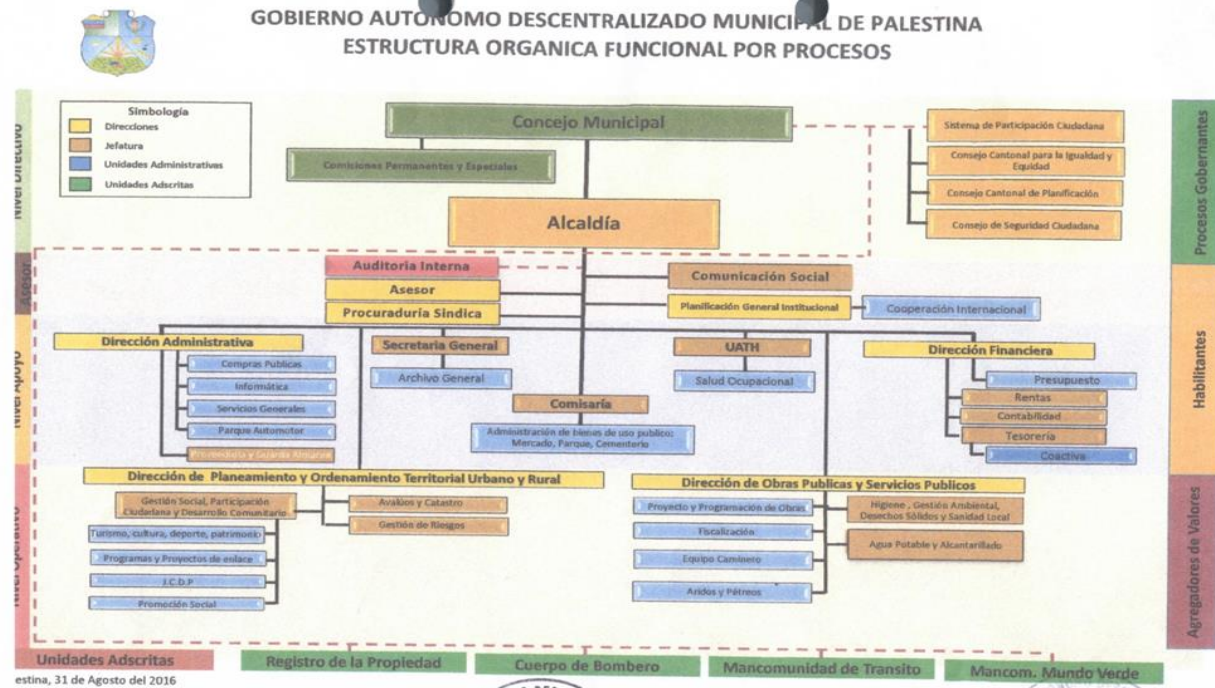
GOBIERNO AUTONOMO DESCENTRALIZADO MUNICIPAL DE PALESTINA
ESTRUCTURA ORGANICA FUNCIONAL POR PROCESOS

Nivel Directivo

Simbología
Direcciones
Jefatura
Unidades Administrativas
Unidades Adscritas

Concejo Municipal
Comisiones Permanentes y Especiales
Alcaldía

Sistema de Participación Ciudadana
Consejo Cantonal para la Igualdad y Equidad
Consejo Cantonal de Planificación
Consejo de Seguridad Ciudadana

Procesos Gobernantes

Asesor

Auditoria Interna
Asesor
Procuraduria Sindica
Comunicación Social
Planificación General Institucional
Cooperación Internacional

Nivel Apoyo

Dirección Administrativa
Compras Publicas
Informática
Servicios Generales
Parque Automotor
Proveeduria y Guardia Almacen

Secretaria General
Archivo General

Comisaría
Administración de bienes de uso publico: Mercado, Parque, Cementerio

UATH
Salud Ocupacional

Dirección Financiera
Presupuesto
Rentas
Contabilidad
Tesorería
Coactiva

Habilitantes

Nivel Operativo

Dirección de Planeamiento y Ordenamiento Territorial Urbano y Rural
Gestión Social, Participación Ciudadana y Desarrollo Comunitario
Turismo, cultura, deporte, patrimonio
Programas y Proyectos de enlace
J.C.D.P
Promoción Social
Avalúos y Catastro
Gestión de Riesgos

Dirección de Obras Publicas y Servicios Publicos
Proyecto y Programación de Obras
Fiscalización
Equipo Caminero
Aridos y Pétreos
Higiene, Gestión Ambiental, Desechos Sólidos y Sanidad Local
Agua Potable y Alcantarillado

Agregadores de Valores

Unidades Adscritas
Registro de la Propiedad
Cuerpo de Bombero
Mancomunidad de Transito
Mancom. Mundo Verde

estina, 31 de Agosto del 2016